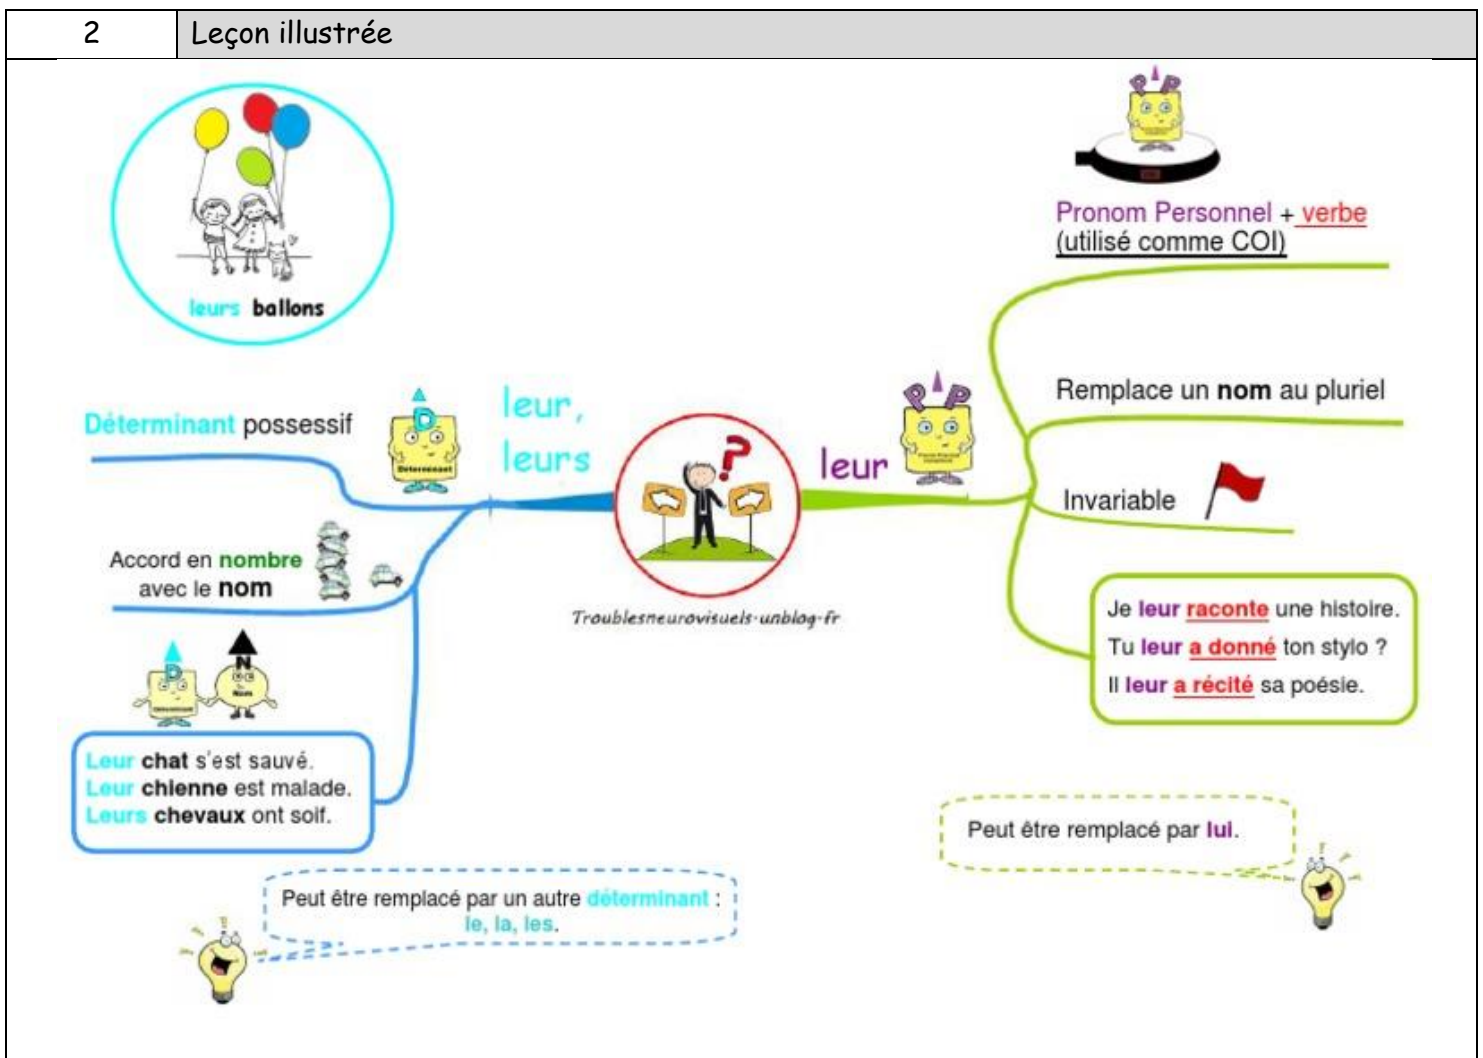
| 2 | Leçon illustrée |
|---|---|

leurs ballons

Pronom Personnel + verbe
(utilisé comme COI)

Déterminant possessif

leur,
leurs

leur

Remplace un nom au pluriel

Invariable

Accord en nombre avec le nom

Troublesneurovisuels·unblog·fr

Je leur raconte une histoire.
Tu leur a donné ton stylo ?
Il leur a récité sa poésie.

Leur chat s'est sauvé.
Leur chienne est malade.
Leurs chevaux ont soif.

Peut être remplacé par lui.

Peut être remplacé par un autre déterminant : le, la, les.